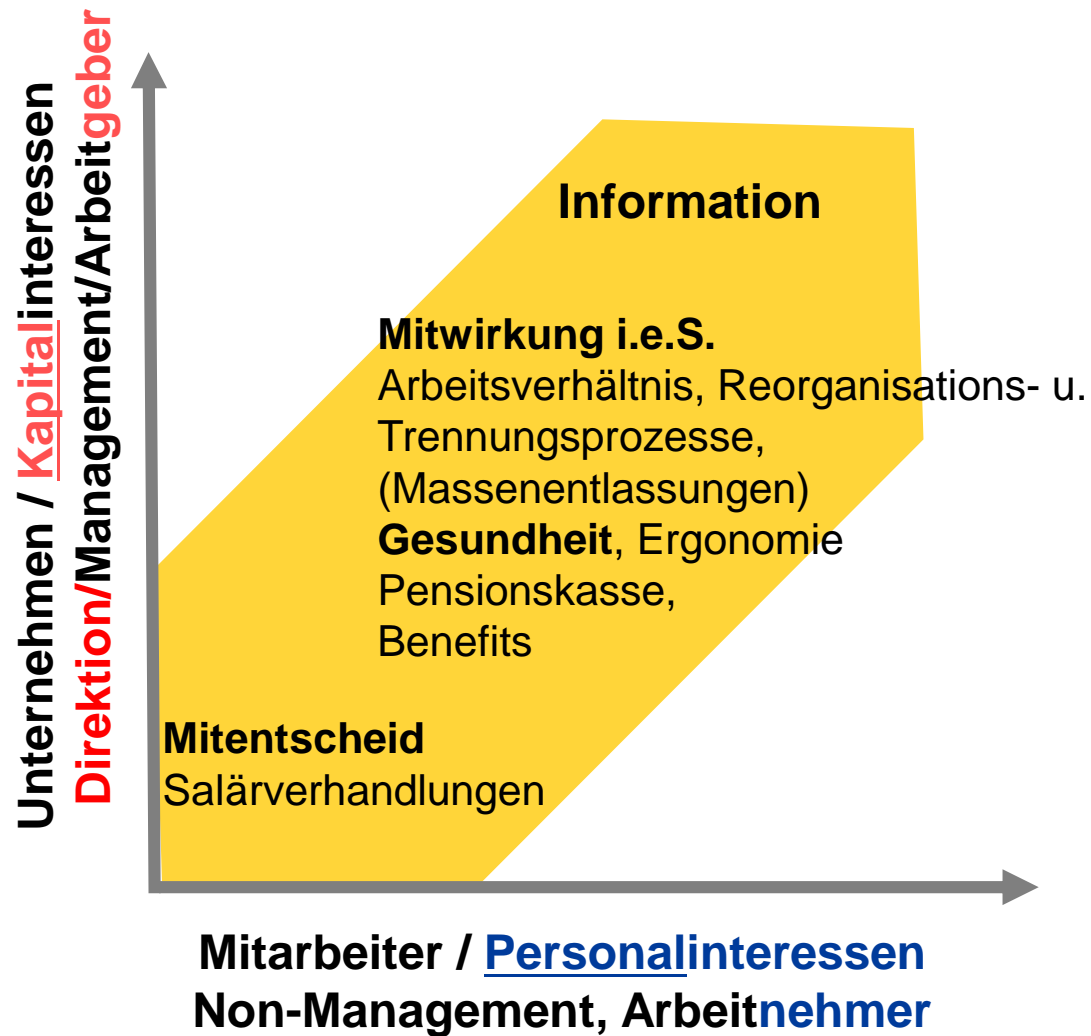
Unternehmen / Kapitalinteressen
Direktion/Management/Arbeitgeber

Information

Mitwirkung i.e.S.
Arbeitsverhältnis, Reorganisations- u. Trennungsprozesse, (Massenentlassungen)
Gesundheit, Ergonomie
Pensionskasse,
Benefits

Mitentscheid
Salärverhandlungen

Mitarbeiter / Personalinteressen
Non-Management, Arbeitnehmer